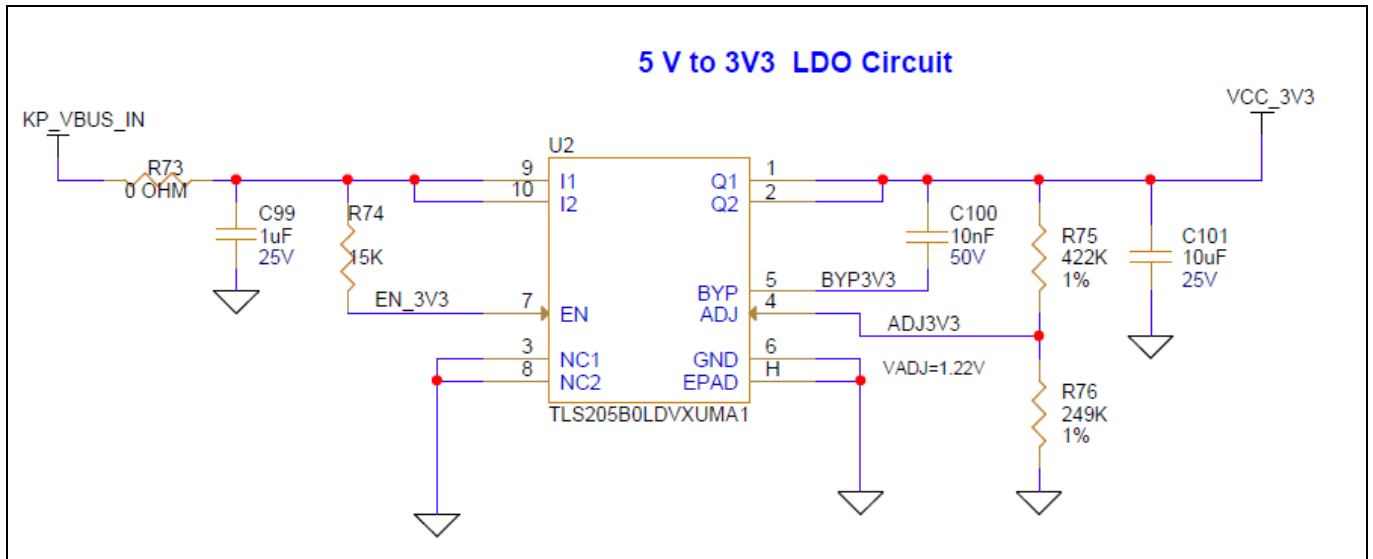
5 V to 3V3 LDO Circuit

KP_VBUS_IN
VCC_3V3

R73
0 OHM

C99
1uF
25V

R74
15K

EN_3V3

U2
9 I1
10 I2
7 EN
3 NC1
8 NC2
1 Q1
2 Q2
5 BYP
4 ADJ
6 GND
H EPAD
TLS205B0LDVXUMA1

BYP3V3
ADJ3V3
VADJ=1.22V

C100
10nF
50V

R75
422K
1%

R76
249K
1%

C101
10uF
25V